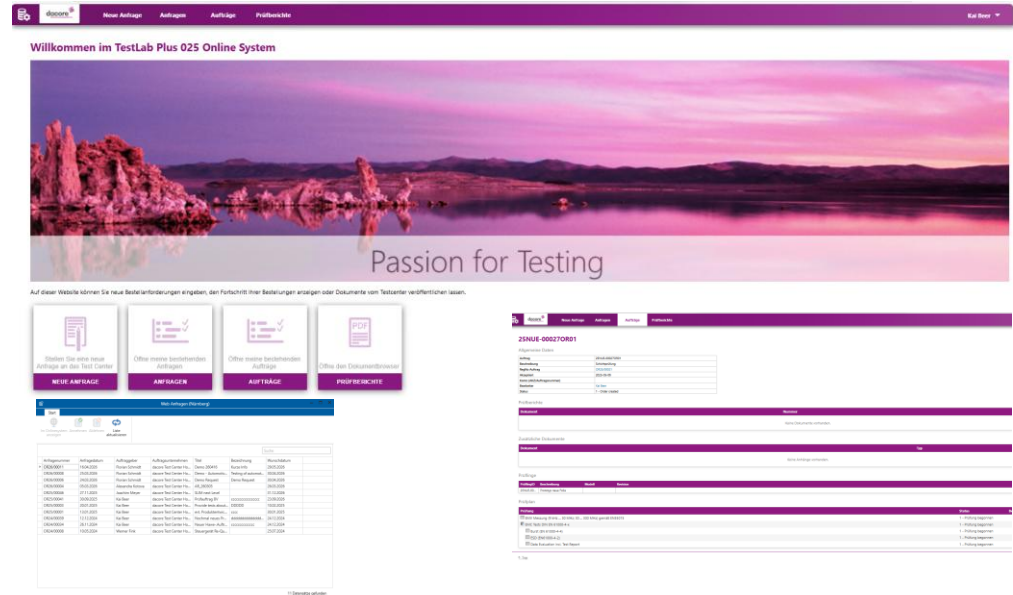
docore Neue Anfrage Anfragen Aufträge Prüfberichte Kai Beer

Willkommen im TestLab Plus 025 Online System

Passion for Testing

Auf dieser Website können Sie neue Bestellanforderungen eingeben, den Fortschritt Ihrer Bestellungen anzeigen oder Dokumente vom Testcenter veröffentlichen lassen.

Stellen Sie eine neue Anfrage an das Test Center
NEUE ANFRAGE

Öffne meine bestehenden Anfragen
ANFRAGEN

Öffne meine bestehenden Aufträge
AUFTRÄGE

Öffne den Dokumentbrowser
PRÜFBERICHTE

Web-Anfragen (Nürnberg)

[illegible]

| Anfragenummer | Anfragedatum | Auftraggeber | Auftragsunternehmen | Titel | Bezeichnung | Wunschdatum |
|---|---|---|---|---|---|---|
| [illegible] | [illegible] | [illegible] | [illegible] | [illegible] | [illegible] | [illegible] |

docore Neue Anfrage Anfragen Aufträge Prüfberichte

25NUE-00027OR01

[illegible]